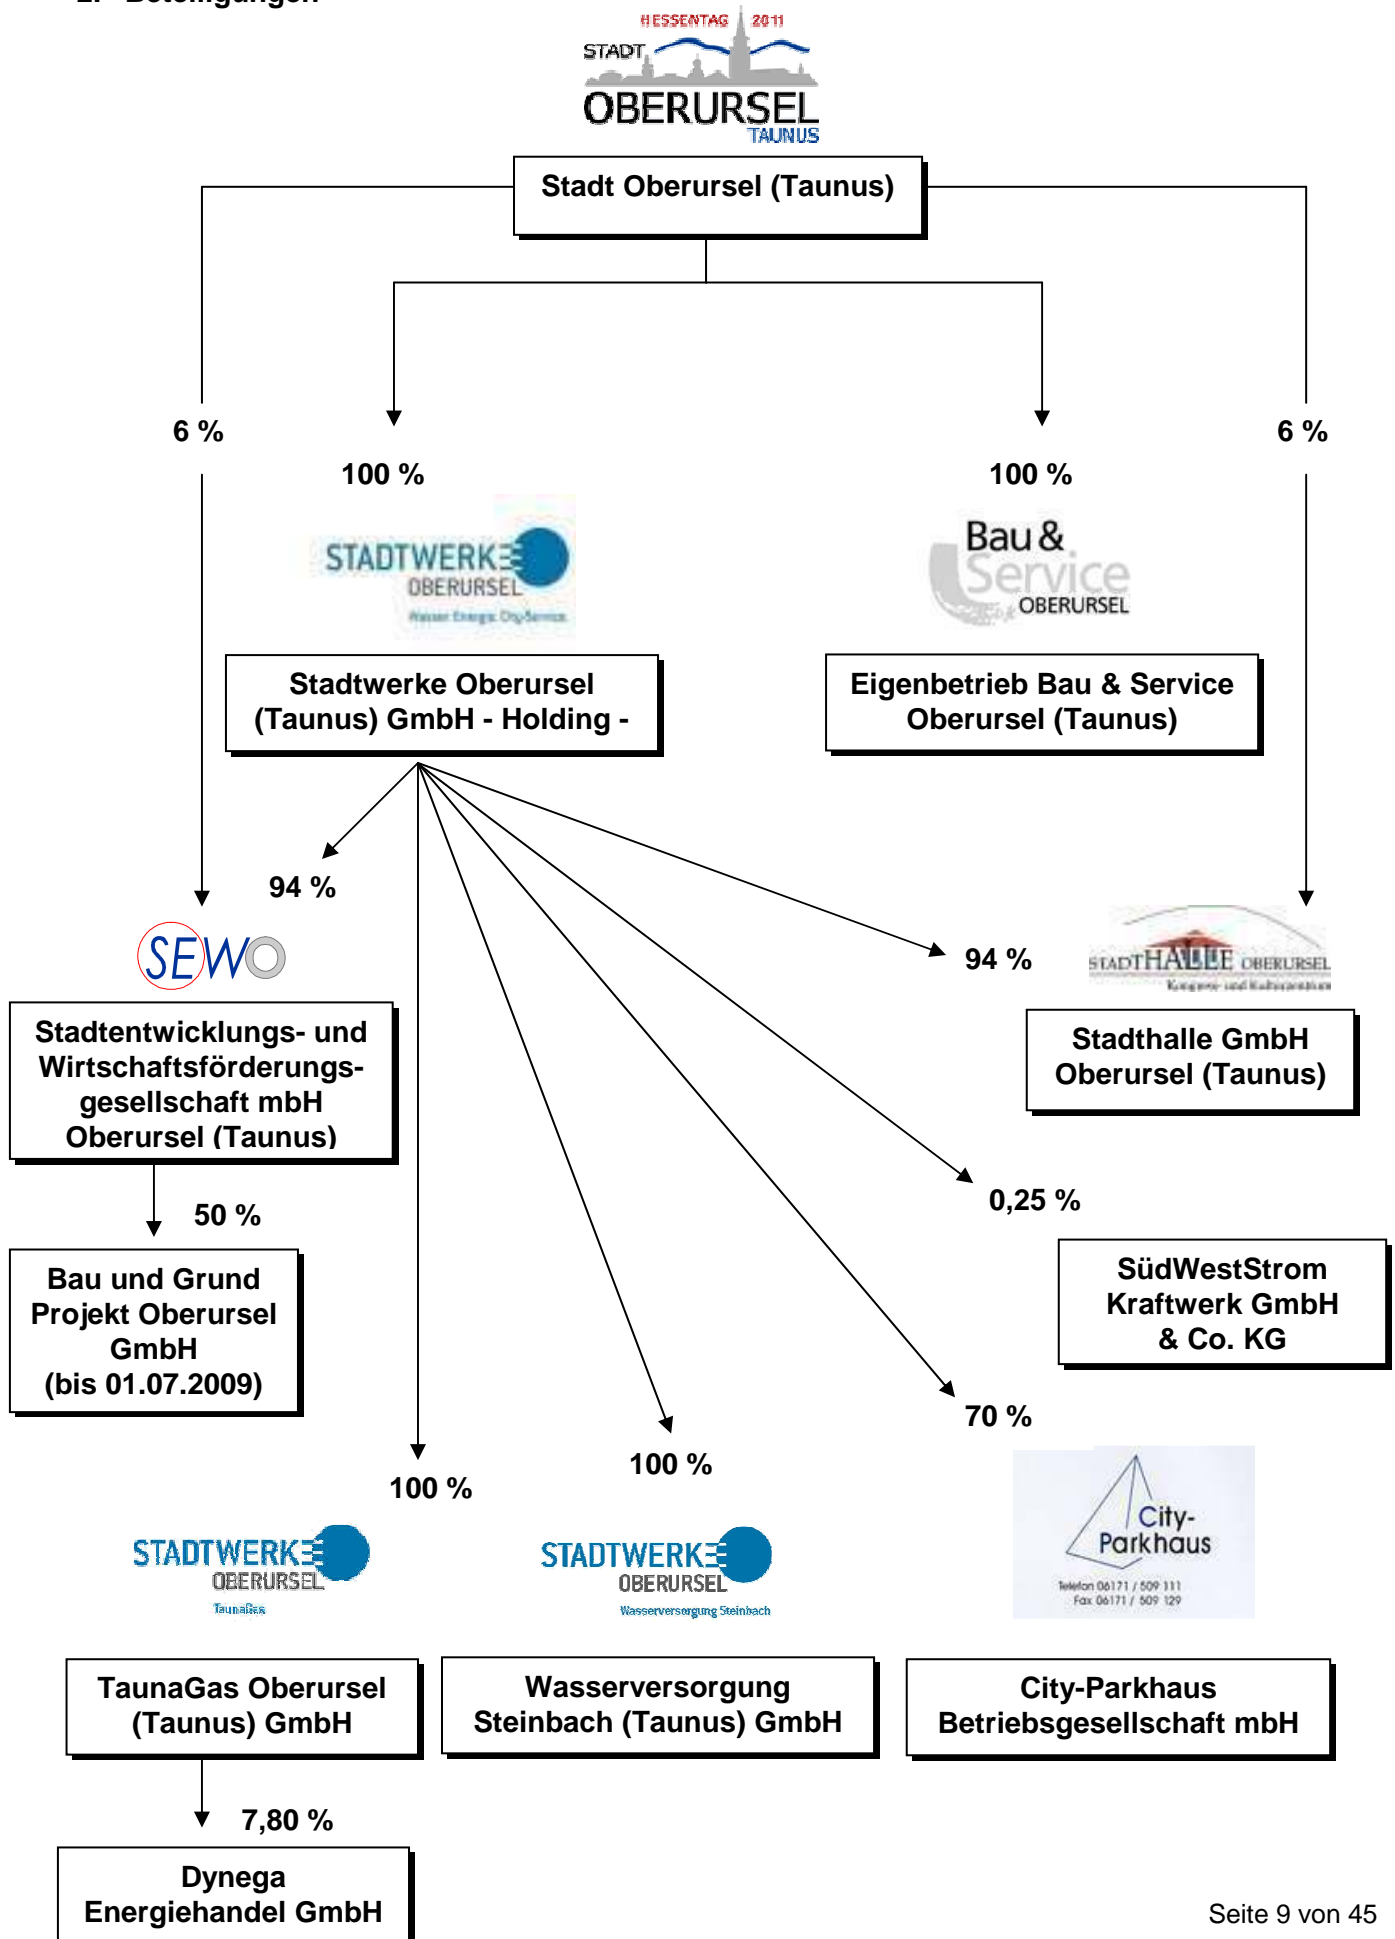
HESSENTAG 2011
STADT
OBERURSEL
TAUNUS

Stadt Oberursel (Taunus)

6 %

100 %

100 %

6 %

STADTWERKE
OBERURSEL
Wasser Energie CityService

Stadtwerke Oberursel (Taunus) GmbH - Holding -

Bau & Service
OBERURSEL

Eigenbetrieb Bau & Service Oberursel (Taunus)

94 %

SEWO

Stadtentwicklungs- und Wirtschaftsförderungsgesellschaft mbH Oberursel (Taunus)

50 %

Bau und Grund Projekt Oberursel GmbH (bis 01.07.2009)

94 %

STADTHALLE OBERURSEL
Kongress- und Kulturzentrum

Stadthalle GmbH Oberursel (Taunus)

0,25 %

SüdWestStrom Kraftwerk GmbH & Co. KG

70 %

City-Parkhaus
Telefon 06171 / 509 111
Fax 06171 / 509 129

100 %

100 %

STADTWERKE
OBERURSEL
TaunaGas

STADTWERKE
OBERURSEL
Wasserversorgung Steinbach

TaunaGas Oberursel (Taunus) GmbH

Wasserversorgung Steinbach (Taunus) GmbH

City-Parkhaus Betriebsgesellschaft mbH

7,80 %

Dynega Energiehandel GmbH

Seite 9 von 45